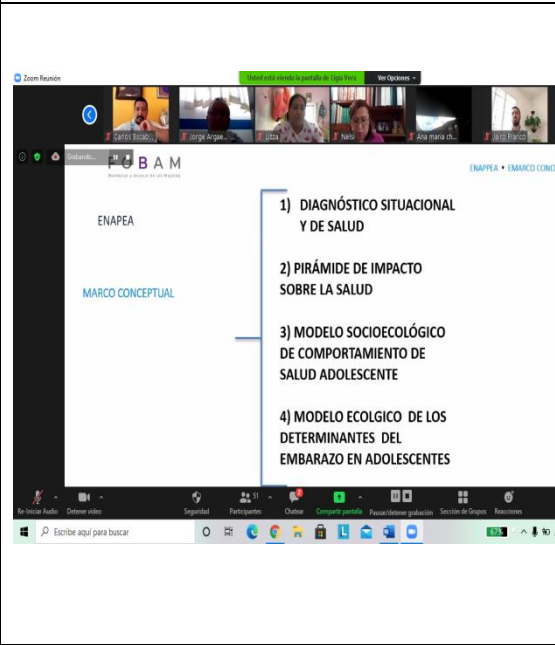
Zoom Reunión

Usted está viendo la pantalla de Ligia Vera

Ver Opciones

Carlos Escab...

Jorge Argae...

Litza

Nela

Ana maría ch...

Jairo Franco

Grabando...

FOBAM

ENAPEA • EMARCO CONC

ENAPEA

MARCO CONCEPTUAL

1) DIAGNÓSTICO SITUACIONAL Y DE SALUD

2) PIRÁMIDE DE IMPACTO SOBRE LA SALUD

3) MODELO SOCIOECOLÓGICO DE COMPORTAMIENTO DE SALUD ADOLESCENTE

4) MODELO ECOLGICO DE LOS DETERMINANTES DEL EMBARAZO EN ADOLESCENTES

Re-iniciar Audio

Detener video

Seguridad

51

Participantes

2

Chatear

Compartir pantalla

Pausar/detener grabación

Sección de Grupos

Reacciones

Escribe aquí para buscar

67%